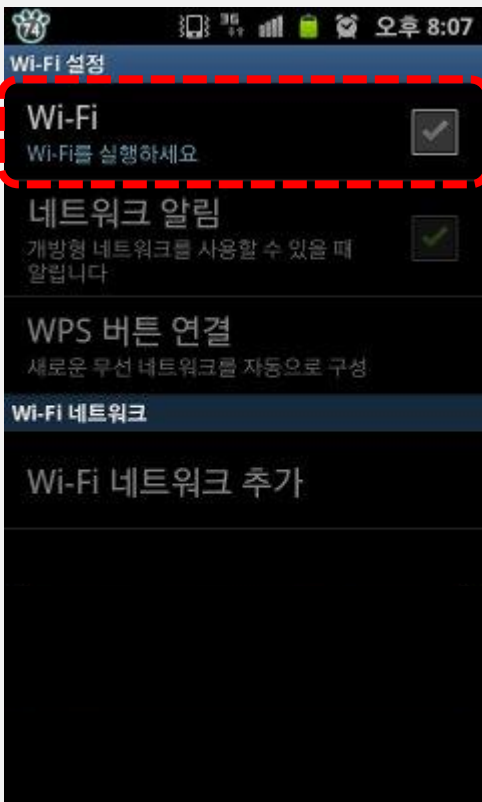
74 3G 오후 8:07

Wi-Fi 설정

Wi-Fi
Wi-Fi를 실행하세요

네트워크 알림
개방형 네트워크를 사용할 수 있을 때 알립니다

WPS 버튼 연결
새로운 무선 네트워크를 자동으로 구성

Wi-Fi 네트워크

Wi-Fi 네트워크 추가